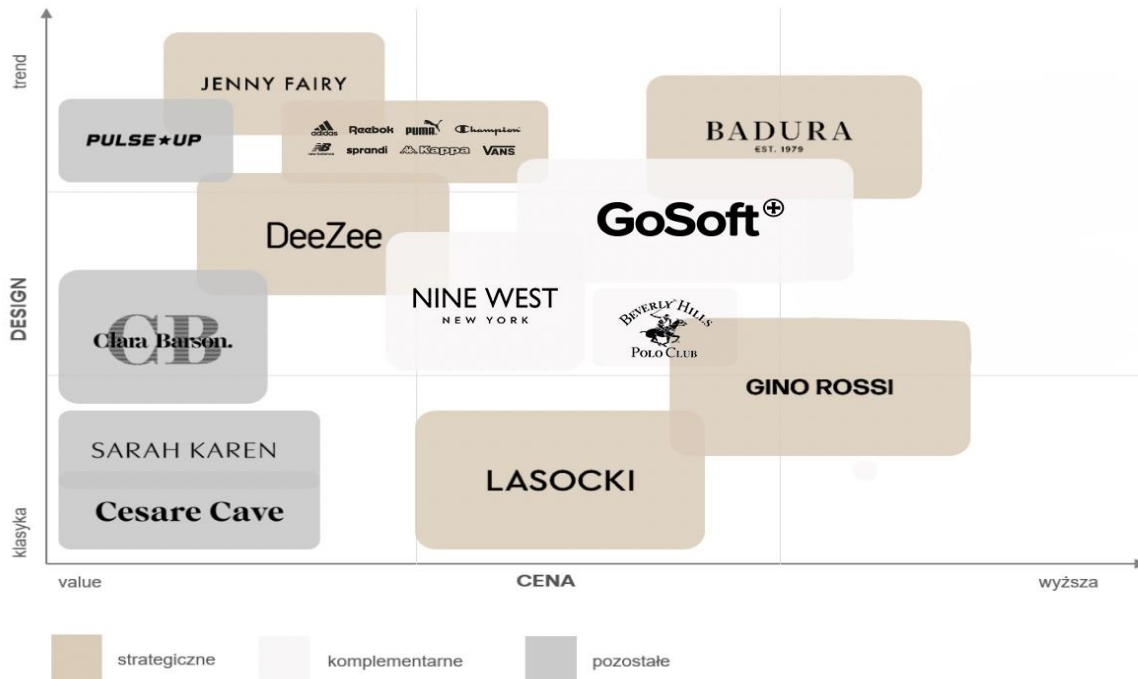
trend

DESIGN

klasyka

JENNY FAIRY

PULSE★UP

adidas Reebok PUMA Champion
new balance sprandi Kappa VANS

BADURA
EST. 1979

GoSoft⊕

DeeZee

NINE WEST
NEW YORK

BEVERLY HILLS
POLO CLUB

CB
Clara Barson.

GINO ROSSI

SARAH KAREN

Cesare Cave

LASOCKI

value

CENA

wyższa

strategiczne

komplementarne

pozostałe